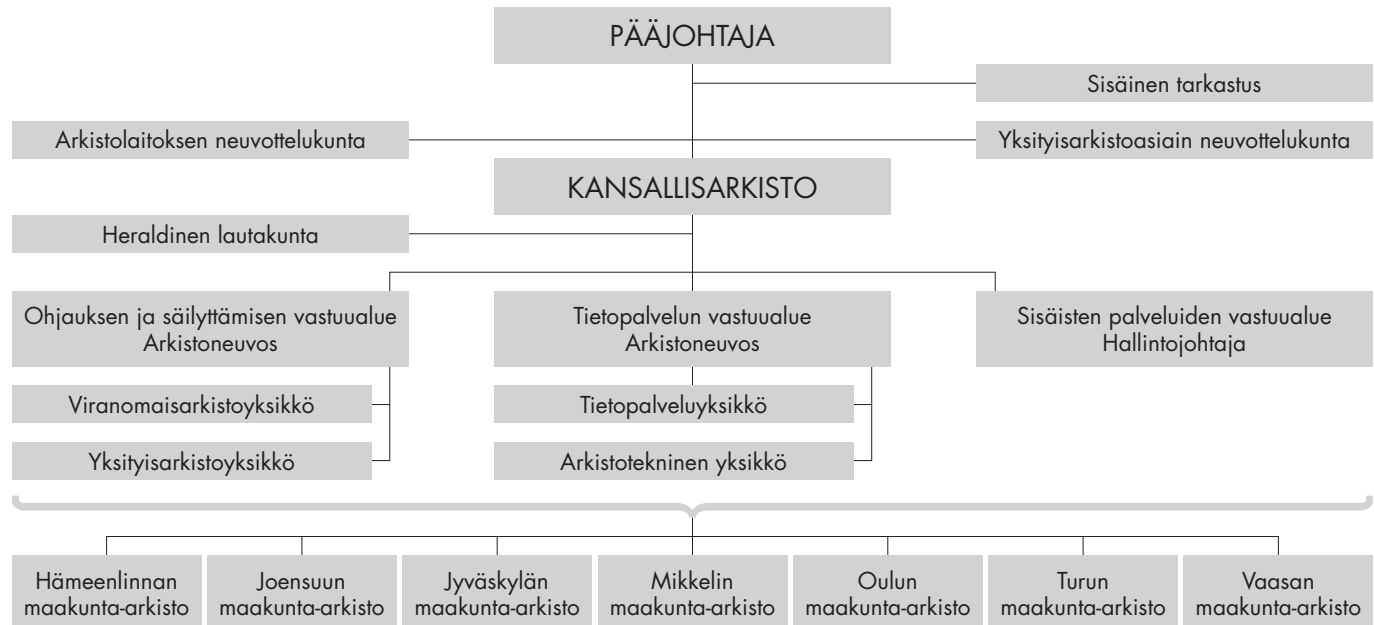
PÄÄJOHTAJA

Sisäinen tarkastus

Arkistolaitoksen neuvottelukunta

Yksityisarkistoasiain neuvottelukunta

KANSALLISARKISTO

Heraldinen lautakunta

Ohjauksen ja säilyttämisen vastuualue
Arkistoneuvos

Tietopalvelun vastuualue
Arkistoneuvos

Sisäisten palveluiden vastuualue
Hallintojohtaja

Viranomaisarkistoyksikkö

Yksityisarkistoyksikkö

Tietopalveluyksikkö

Arkistotekninen yksikkö

Hämeenlinnan maakunta-arkisto

Joensuun maakunta-arkisto

Jyväskylän maakunta-arkisto

Mikkelin maakunta-arkisto

Oulun maakunta-arkisto

Turun maakunta-arkisto

Vaasan maakunta-arkisto